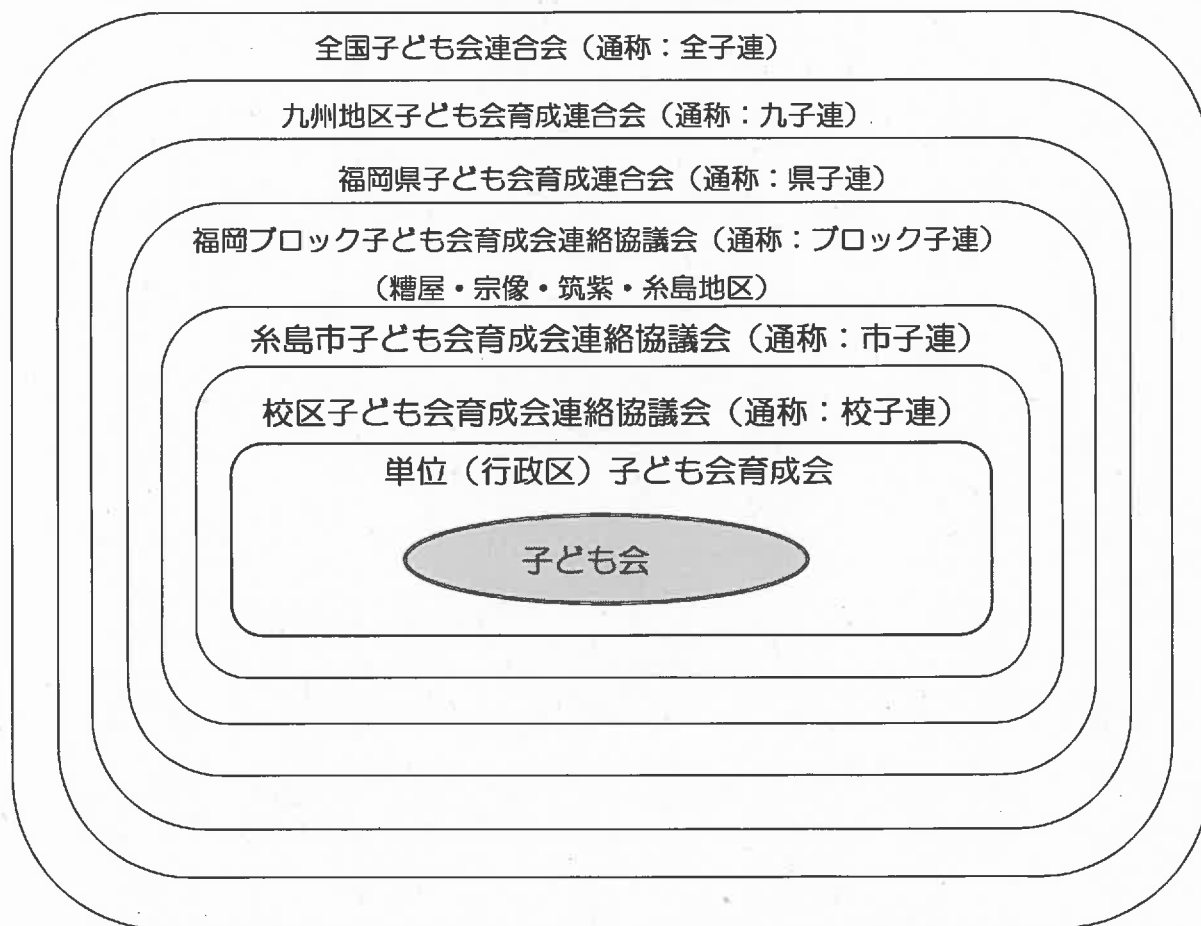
全国子ども会連合会（通称：全子連）

九州地区子ども会育成連合会（通称：九子連）

福岡県子ども会育成連合会（通称：県子連）

福岡ブロック子ども会育成会連絡協議会（通称：ブロック子連）
（糟屋・宗像・筑紫・糸島地区）

糸島市子ども会育成会連絡協議会（通称：市子連）

校区子ども会育成会連絡協議会（通称：校子連）

単位（行政区）子ども会育成会

子ども会